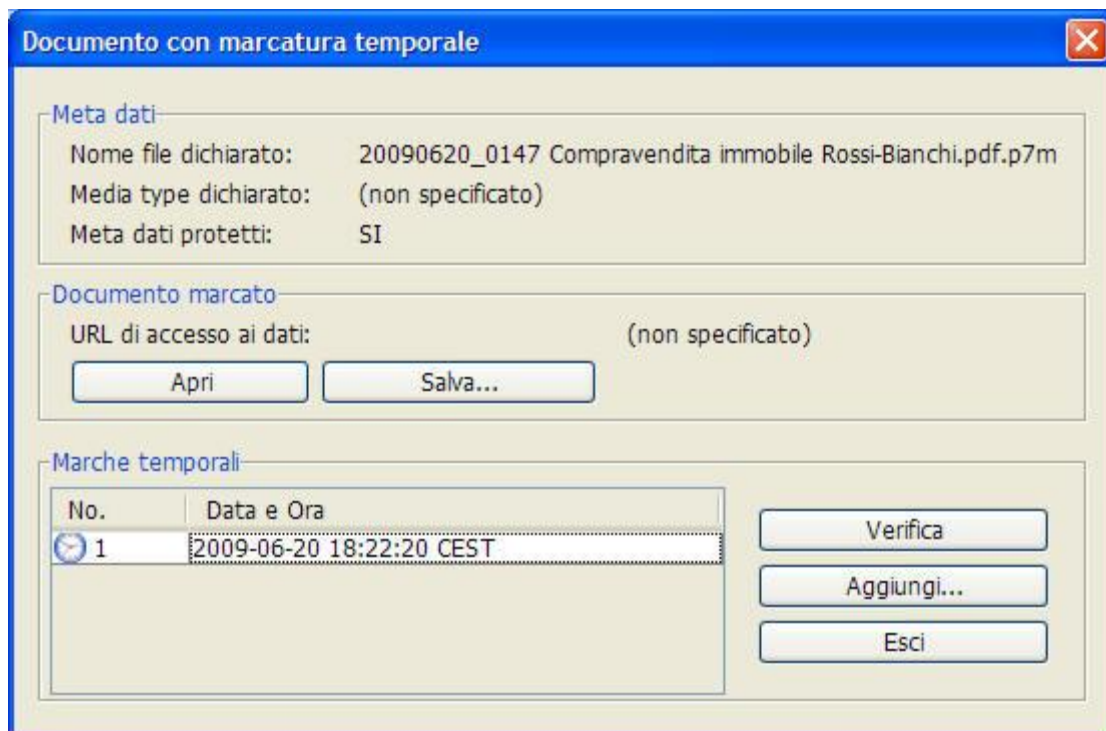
Documento con marcatura temporale

Meta dati

Nome file dichiarato: 20090620_0147 Compravendita immobile Rossi-Bianchi.pdf.p7m

Media type dichiarato: (non specificato)

Meta dati protetti: SI

Documento marcato

URL di accesso ai dati: (non specificato)

Apri

Salva...

Marche temporali

| No. | Data e Ora |
|---|---|
| 1 | 2009-06-20 18:22:20 CEST |

Verifica

Aggiungi...

Esci